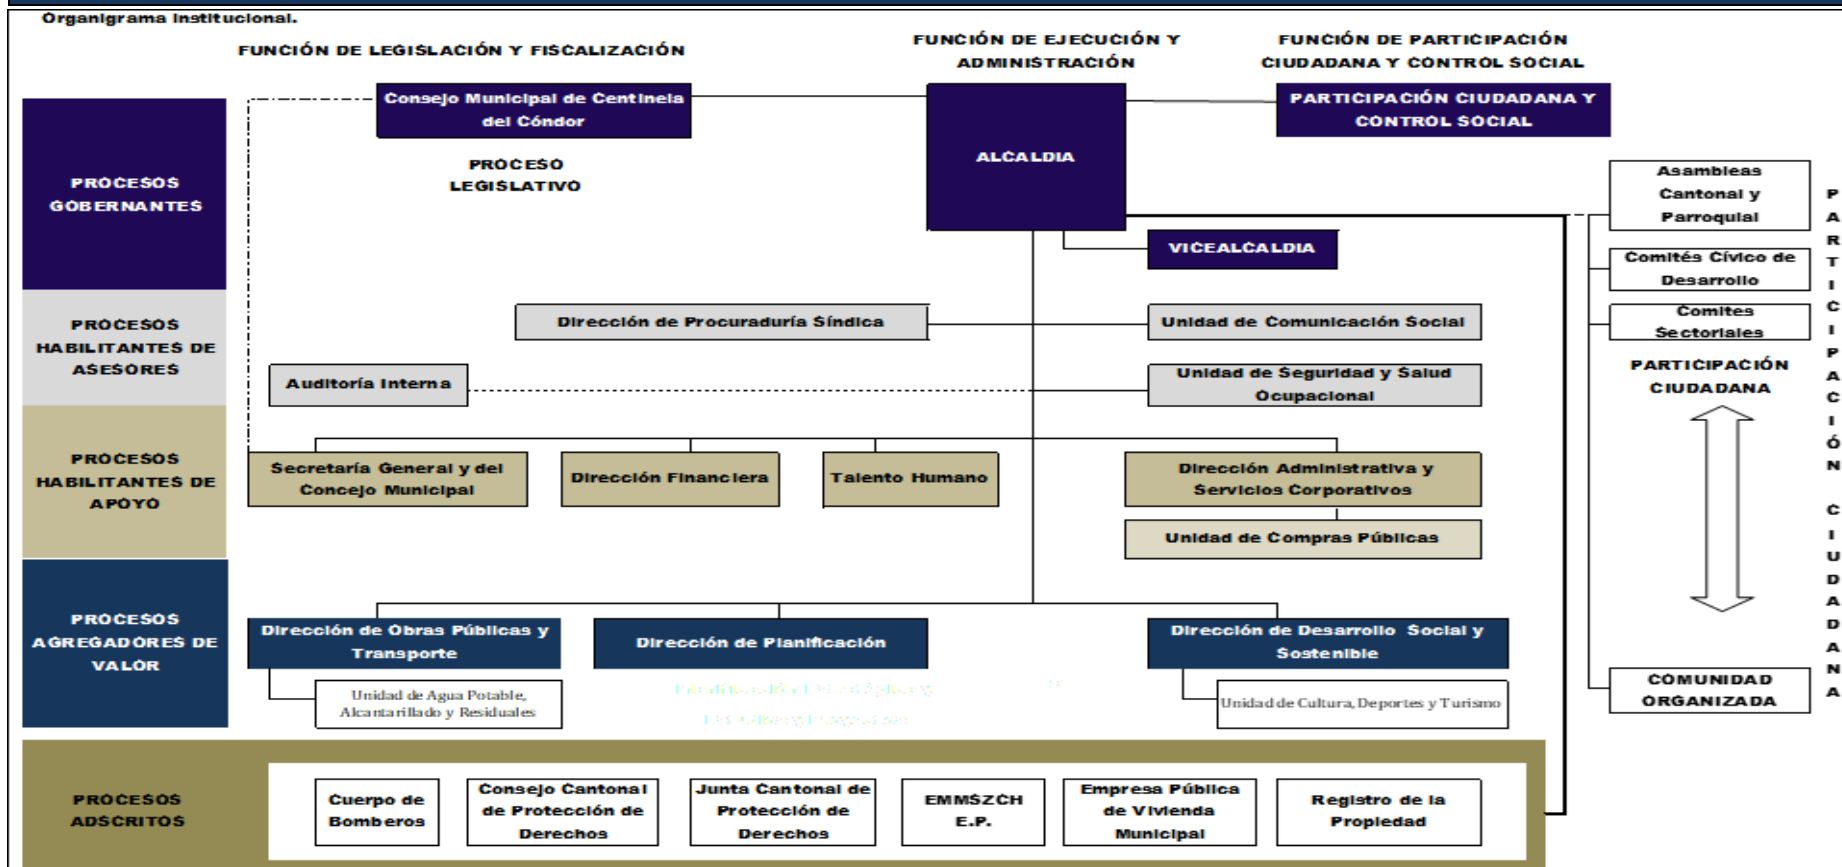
Organigrama Institucional.

FUNCIÓN DE LEGISLACIÓN Y FISCALIZACIÓN

FUNCIÓN DE EJECUCIÓN Y ADMINISTRACIÓN

FUNCIÓN DE PARTICIPACIÓN CIUDADANA Y CONTROL SOCIAL

Consejo Municipal de Centinela del Cóndor

PROCESO LEGISLATIVO

ALCALDIA

PARTICIPACIÓN CIUDADANA Y CONTROL SOCIAL

PROCESOS GOBERNANTES

Asambleas Cantonal y Parroquial

Comités Cívico de Desarrollo

Comites Sectoriales

PARTICIPACIÓN CIUDADANA

COMUNIDAD ORGANIZADA

PARTICIPACIÓN CIUDADANA

VICEALCALDIA

PROCESOS HABILITANTES DE ASESORES

Dirección de Procuraduría Síndica

Unidad de Comunicación Social

Auditoría Interna

Unidad de Seguridad y Salud Ocupacional

PROCESOS HABILITANTES DE APOYO

Secretaría General y del Concejo Municipal

Dirección Financiera

Talento Humano

Dirección Administrativa y Servicios Corporativos

Unidad de Compras Públicas

PROCESOS AGREGADORES DE VALOR

Dirección de Obras Públicas y Transporte

Dirección de Planificación

Dirección de Desarrollo Social y Sostenible

Unidad de Agua Potable, Alcantarillado y Residuales

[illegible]

Unidad de Cultura, Deportes y Turismo

PROCESOS ADSCRITOS

Cuerpo de Bomberos

Consejo Cantonal de Protección de Derechos

Junta Cantonal de Protección de Derechos

EMMSZCH E.P.

Empresa Pública de Vivienda Municipal

Registro de la Propiedad